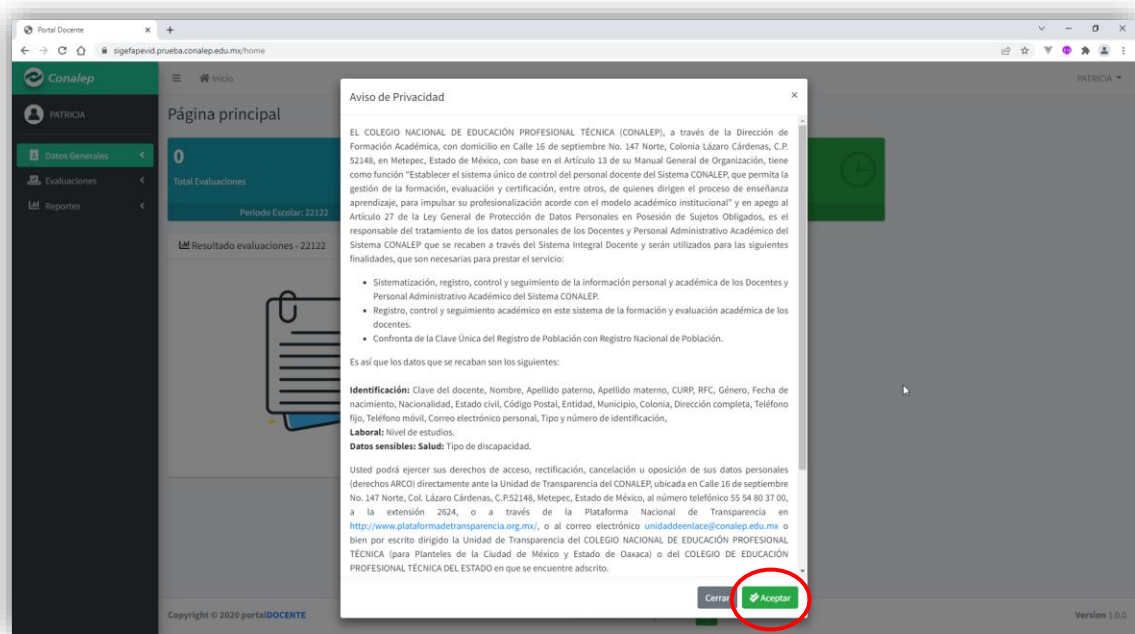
Portal Docente ×

sigefapevid.prueba.conalep.edu.mx/home

Conalep

Inicio

PATRICIA

PATRICIA

Datos Generales

Evaluaciones

Reportes

Página principal

0

Total Evaluaciones

Periodo Escolar: 22122

Resultado evaluaciones - 22122

Aviso de Privacidad ×

EL COLEGIO NACIONAL DE EDUCACIÓN PROFESIONAL TÉCNICA (CONALEP), a través de la Dirección de Formación Académica, con domicilio en Calle 16 de septiembre No. 147 Norte, Colonia Lázaro Cárdenas, C.P. 52148, en Metepec, Estado de México, con base en el Artículo 13 de su Manual General de Organización, tiene como función "Establecer el sistema único de control del personal docente del Sistema CONALEP, que permita la gestión de la formación, evaluación y certificación, entre otros, de quienes dirigen el proceso de enseñanza aprendizaje, para impulsar su profesionalización acorde con el modelo académico institucional" y en apego al Artículo 27 de la Ley General de Protección de Datos Personales en Posesión de Sujetos Obligados, es el responsable del tratamiento de los datos personales de los Docentes y Personal Administrativo Académico del Sistema CONALEP que se recaben a través del Sistema Integral Docente y serán utilizados para las siguientes finalidades, que son necesarias para prestar el servicio:

• Sistematización, registro, control y seguimiento de la información personal y académica de los Docentes y Personal Administrativo Académico del Sistema CONALEP.
• Registro, control y seguimiento académico en este sistema de la formación y evaluación académica de los docentes.
• Confronta de la Clave Única del Registro de Población con Registro Nacional de Población.

Es así que los datos que se recaban son los siguientes:

Identificación: Clave del docente, Nombre, Apellido paterno, Apellido materno, CURP, RFC, Género, Fecha de nacimiento, Nacionalidad, Estado civil, Código Postal, Entidad, Municipio, Colonia, Dirección completa, Teléfono fijo, Teléfono móvil, Correo electrónico personal, Tipo y número de identificación,
Laboral: Nivel de estudios.
Datos sensibles: Salud: Tipo de discapacidad.

Usted podrá ejercer sus derechos de acceso, rectificación, cancelación u oposición de sus datos personales (derechos ARCO) directamente ante la Unidad de Transparencia del CONALEP, ubicada en Calle 16 de septiembre No. 147 Norte, Col. Lázaro Cárdenas, C.P.52148, Metepec, Estado de México, al número telefónico 55 54 80 37 00, a la extensión 2624, o a través de la Plataforma Nacional de Transparencia en http://www.plataformadetransparencia.org.mx/, o al correo electrónico unidaddeenlace@conalep.edu.mx o bien por escrito dirigido la Unidad de Transparencia del COLEGIO NACIONAL DE EDUCACIÓN PROFESIONAL TÉCNICA (para Planteles de la Ciudad de México y Estado de Oaxaca) o del COLEGIO DE EDUCACIÓN PROFESIONAL TÉCNICA DEL ESTADO en que se encuentre adscrito.

Cerrar Aceptar

Copyright © 2020 portalDOCENTE

Version 1.0.0